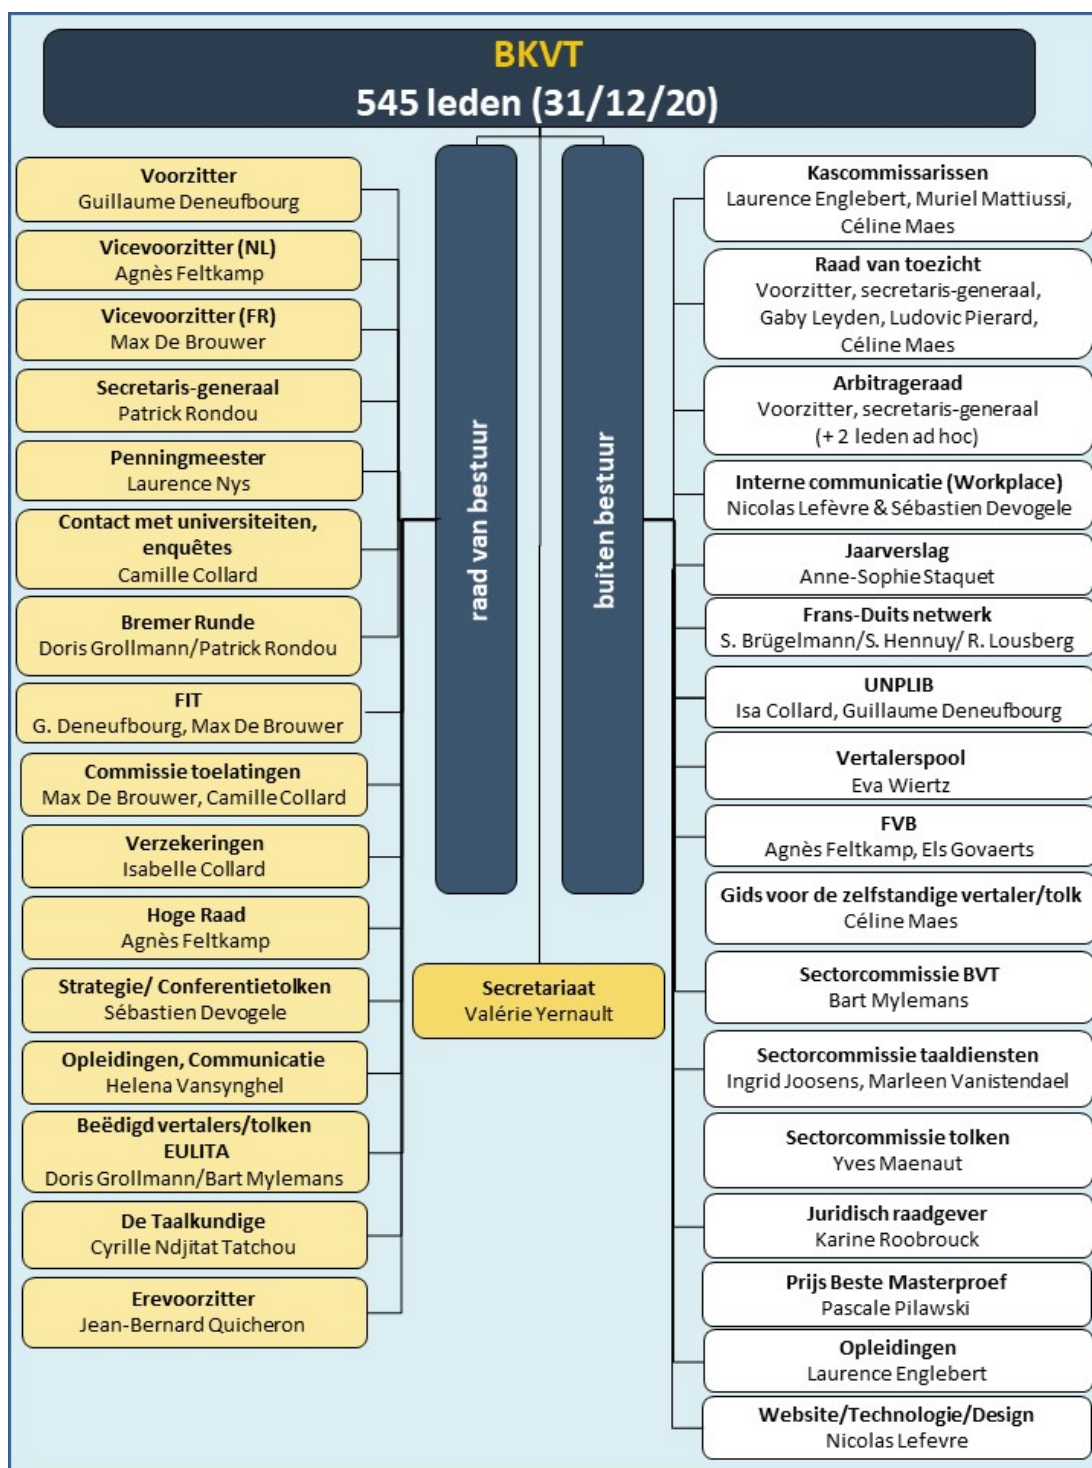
BKVT
545 leden (31/12/20)

Voorzitter
Guillaume Deneufbourg

Vicevoorzitter (NL)
Agnès Feltkamp

Vicevoorzitter (FR)
Max De Brouwer

Secretaris-generaal
Patrick Rondou

Penningmeester
Laurence Nys

Contact met universiteiten, enquêtes
Camille Collard

Bremer Runde
Doris Grollmann/Patrick Rondou

FIT
G. Deneufbourg, Max De Brouwer

Commissie toelatingen
Max De Brouwer, Camille Collard

Verzekeringen
Isabelle Collard

Hoge Raad
Agnès Feltkamp

Strategie/ Conferentietolken
Sébastien Devogele

Opleidingen, Communicatie
Helena Vansynghel

Beëdigd vertalers/tolken
EULITA
Doris Grollmann/Bart Mylemans

De Taalkundige
Cyrille Ndjitat Tatchou

Erevoorzitter
Jean-Bernard Quicheron

raad van bestuur

buiten bestuur

Secretariaat
Valérie Yernault

Kascommissarissen
Laurence Englebert, Muriel Mattiussi, Céline Maes

Raad van toezicht
Voorzitter, secretaris-generaal, Gaby Leyden, Ludovic Pierard, Céline Maes

Arbitrageraad
Voorzitter, secretaris-generaal (+ 2 leden ad hoc)

Interne communicatie (Workplace)
Nicolas Lefèvre & Sébastien Devogele

Jaarverslag
Anne-Sophie Staquet

Frans-Duits netwerk
S. Brügelmann/S. Hennuy/ R. Lousberg

UNPLIB
Isa Collard, Guillaume Deneufbourg

Vertalerspool
Eva Wiertz

FVB
Agnès Feltkamp, Els Govaerts

Gids voor de zelfstandige vertaler/tolk
Céline Maes

Sectorcommissie BVT
Bart Mylemans

Sectorcommissie taaldiensten
Ingrid Joosens, Marleen Vanistendael

Sectorcommissie tolken
Yves Maenaut

Juridisch raadgever
Karine Roobrouck

Prijs Beste Masterproef
Pascale Pilawski

Opleidingen
Laurence Englebert

Website/Technologie/Design
Nicolas Lefevre